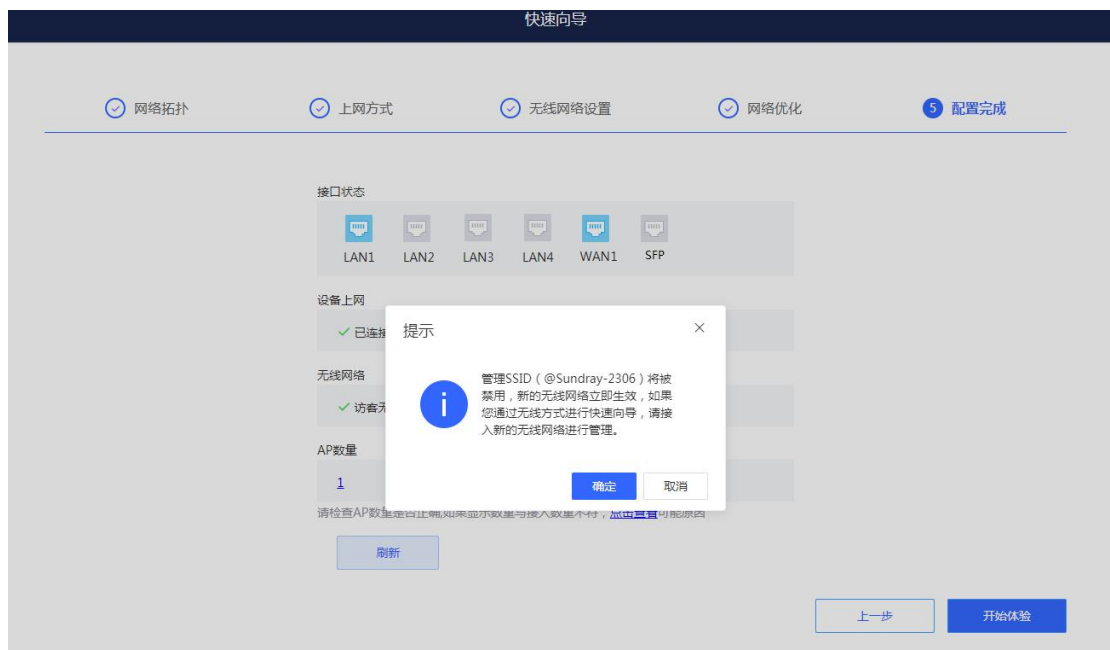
快速向导

网络拓扑
上网方式
无线网络设置
网络优化
5 配置完成

接口状态

LAN1 LAN2 LAN3 LAN4 WAN1 SFP

设备上网

✓ 已连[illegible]

无线网络

✓ 访客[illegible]

AP数量

1

请检查AP数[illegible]可能原因

刷新

提示

管理SSID（@Sundray-2306）将被禁用，新的无线网络立即生效，如果您通过无线方式进行快速向导，请接入新的无线网络进行管理。

确定
取消

上一步
开始体验